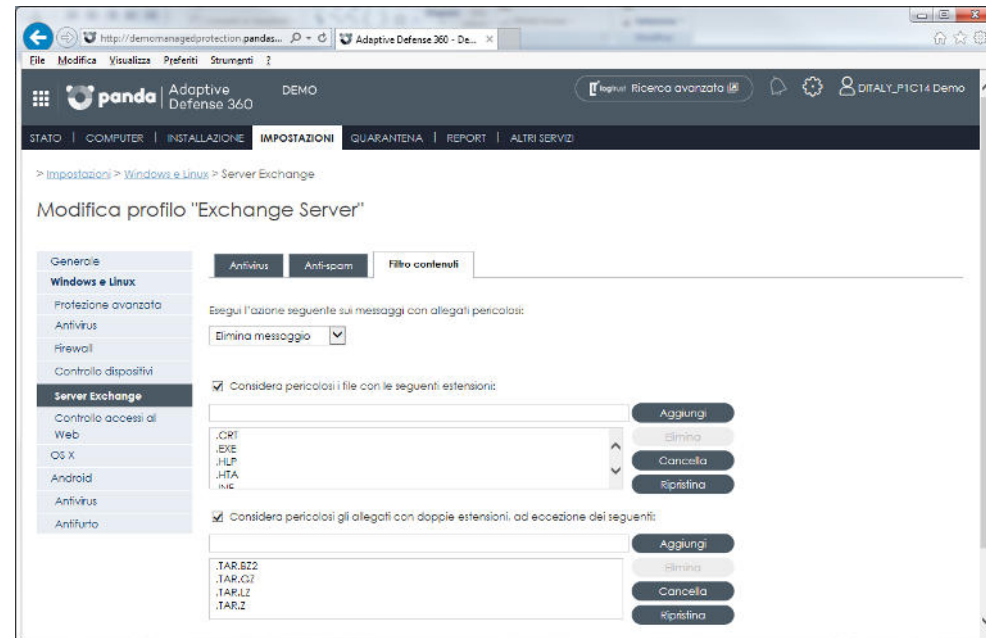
http://demomanagedprotection.pandas... Adaptive Defense 360 - De...

File Modifica Visualizza Preferiti Strumenti ?

panda Adaptive Defense 360 DEMO

Ricerca avanzata

DITALY_P1C14 Demo

STATO | COMPUTER | INSTALLAZIONE | IMPOSTAZIONI | QUARANTENA | REPORT | ALTRI SERVIZI

> Impostazioni > Windows e Linux > Server Exchange

Modifica profilo "Exchange Server"

Generale
Windows e Linux
Protezione avanzata
Antivirus
Firewall
Controllo dispositivi
Server Exchange
Controllo accessi al Web
OS X
Android
Antivirus
Antifurto

Antivirus | Anti-spam | Filtro contenuti

Esegui l'azione seguente sui messaggi con allegati pericolosi:

Elimina messaggio

Considera pericolosi i file con le seguenti estensioni:

Aggiungi

.CRT
.EXE
.HLP
.HTA
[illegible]

Elimina
Cancella
Ripristina

Considera pericolosi gli allegati con doppie estensioni, ad eccezione dei seguenti:

Aggiungi

.TAR.BZ2
.TAR.GZ
.TAR.LZ
.TAR.Z

Elimina
Cancella
Ripristina